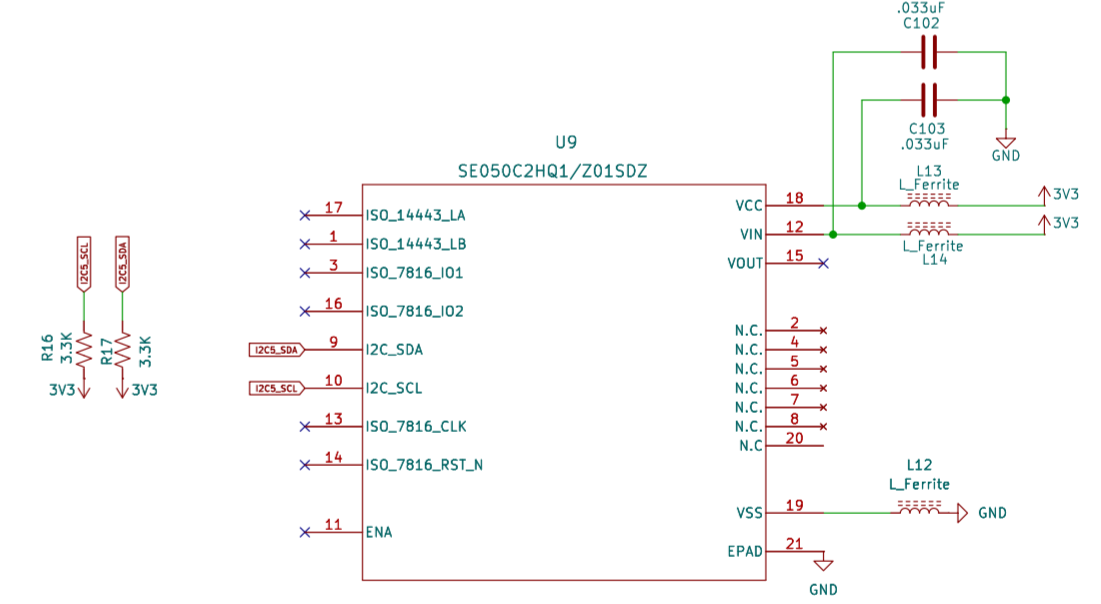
.033uF
C102

C103
.033uF

GND

U9
SE050C2HQ1/Z01SDZ

L13
L_Ferrite
3V3
3V3
L_Ferrite
L14

I2C5_SCL
I2C5_SDA

R16
3.3K
3V3
R17
3.3K
3V3

17 ISO_14443_LA
1 ISO_14443_LB
3 ISO_7816_IO1
16 ISO_7816_IO2
I2C5_SDA 9 I2C_SDA
I2C5_SCL 10 I2C_SCL
13 ISO_7816_CLK
14 ISO_7816_RST_N
11 ENA

VCC 18
VIN 12
VOUT 15
N.C. 2
N.C. 4
N.C. 5
N.C. 6
N.C. 7
N.C. 8
N.C 20

L12
L_Ferrite
VSS 19
GND
EPAD 21
GND